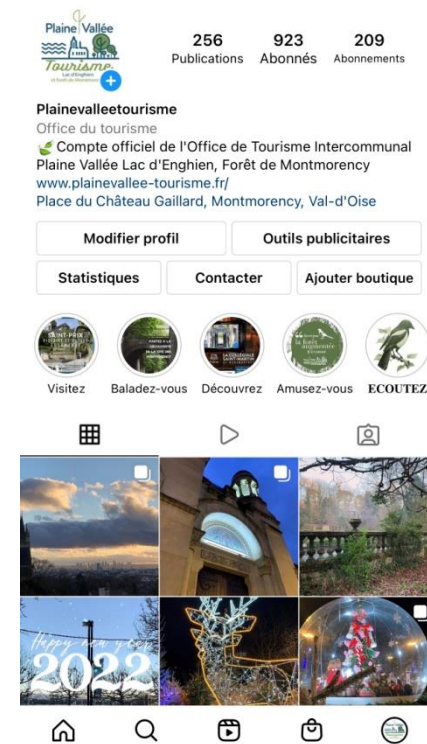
Plaine Vallée
Tourisme
Lac d'Enghien et forêt de Montmorency

256 Publications
923 Abonnés
209 Abonnements

Plainevalleetourisme
Office du tourisme
Compte officiel de l'Office de Tourisme Intercommunal Plaine Vallée Lac d'Enghien, Forêt de Montmorency
www.plainevallee-tourisme.fr/
Place du Château Gaillard, Montmorency, Val-d'Oise

Modifier profil
Outils publicitaires
Statistiques
Contacter
Ajouter boutique

Visitez
Baladez-vous
Découvrez
Amusez-vous
ECOUTEZ

Happy new year
2022